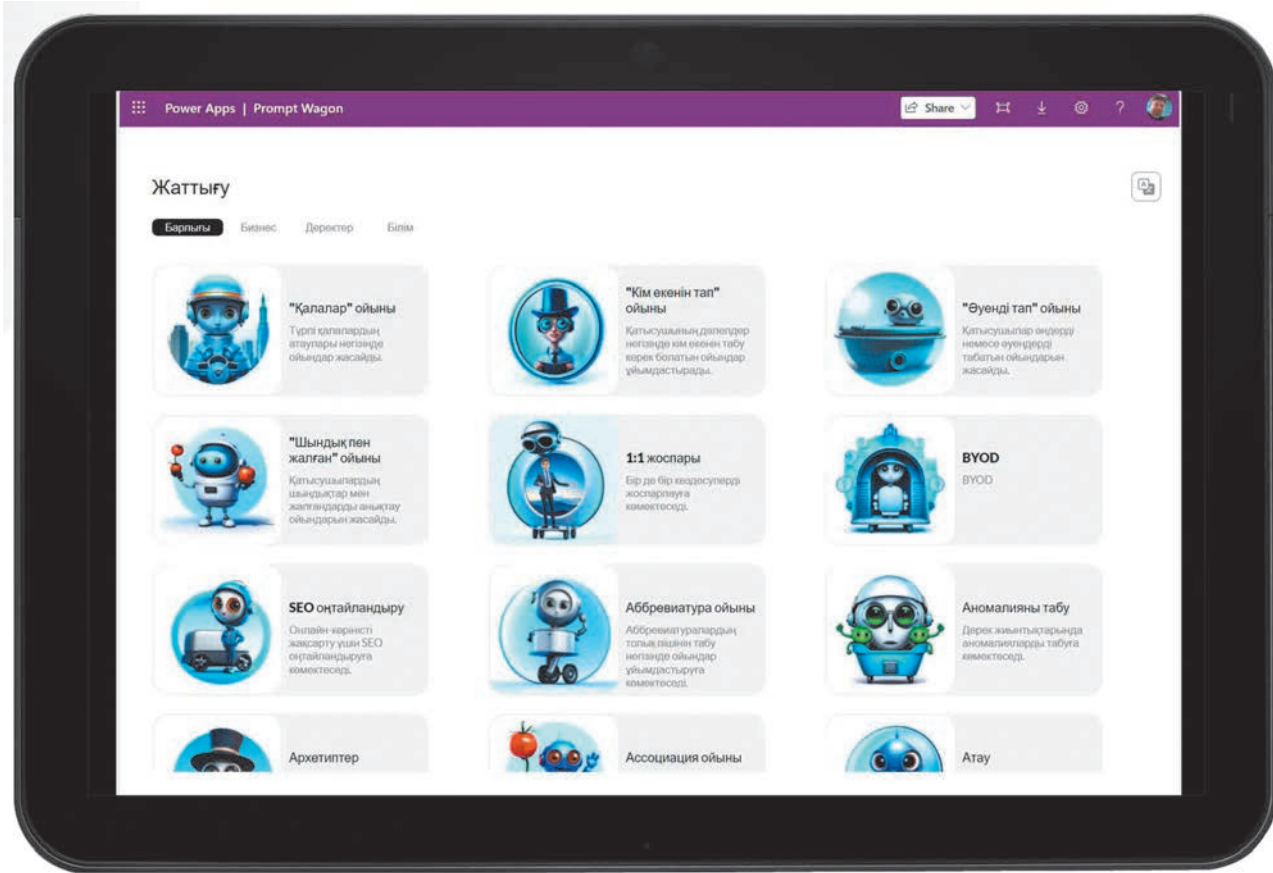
Power Apps | Prompt Wagon

Share

Жаттығу

Барлығы Бизнес Деректер Білім

"Қалалар" ойыны
Түрлі қалалардың атаулары негізінде ойындар жасайды.

"Кім екенін тап" ойыны
Қатысушының дерелдер негізінде кім екенін табу керек болатын ойындар ұйымдастырады.

"Әуенді тап" ойыны
Қатысушылар әндерді немесе әуендерді табатын ойындарын жасайды.

"Шындық пен жалған" ойыны
Қатысушылардың шындықтар мен жалғандарды анықтау ойындарын жасайды.

1:1 жоспары
Бір де бір кездесулерді жоспарлауға көмектеседі.

BYOD
BYOD

SEO оңтайландыру
Онлайн-көріністі жақсарту үшін SEO оңтайландыруға көмектеседі.

Аббревиатура ойыны
Аббревиатуралардың толық пішінін табу негізінде ойындар ұйымдастыруға көмектеседі.

Аномалияны табу
Дерек жиынтықтарында аномалияларды табуға көмектеседі.

Архетиптер

Ассоциация ойыны

Атау